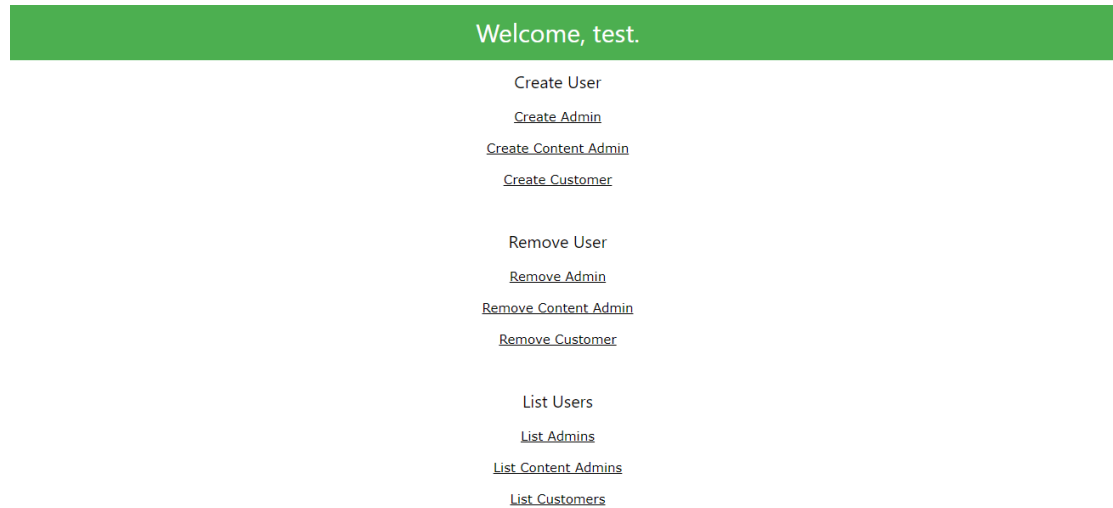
Welcome, test.

Create User

Create Admin

Create Content Admin

Create Customer

Remove User

Remove Admin

Remove Content Admin

Remove Customer

List Users

List Admins

List Content Admins

List Customers